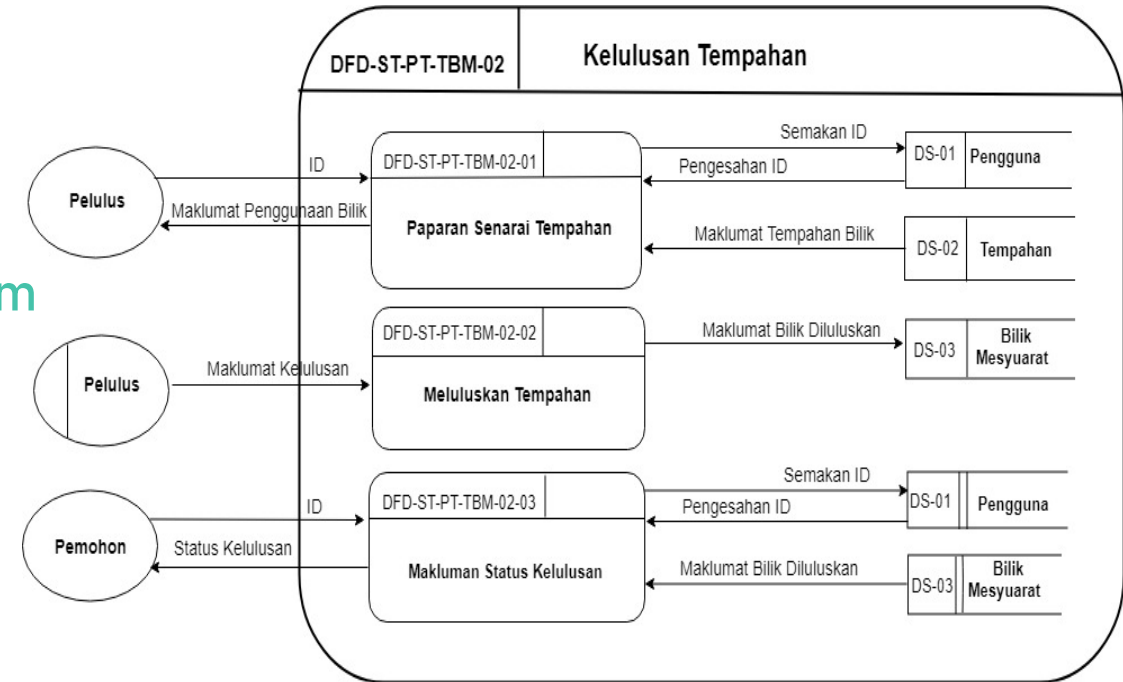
DFD-ST-PT-TBM-02

Kelulusan Tempahan

m

Pelulus

ID

Maklumat Penggunaan Bilik

DFD-ST-PT-TBM-02-01

Paparan Senarai Tempahan

Semakan ID

Pengesahan ID

DS-01 Pengguna

Maklumat Tempahan Bilik

DS-02 Tempahan

Pelulus

Maklumat Kelulusan

DFD-ST-PT-TBM-02-02

Meluluskan Tempahan

Maklumat Bilik Diluluskan

DS-03 Bilik Mesyuarat

Pemohon

ID

Status Kelulusan

DFD-ST-PT-TBM-02-03

Makluman Status Kelulusan

Semakan ID

Pengesahan ID

DS-01 Pengguna

Maklumat Bilik Diluluskan

DS-03 Bilik Mesyuarat